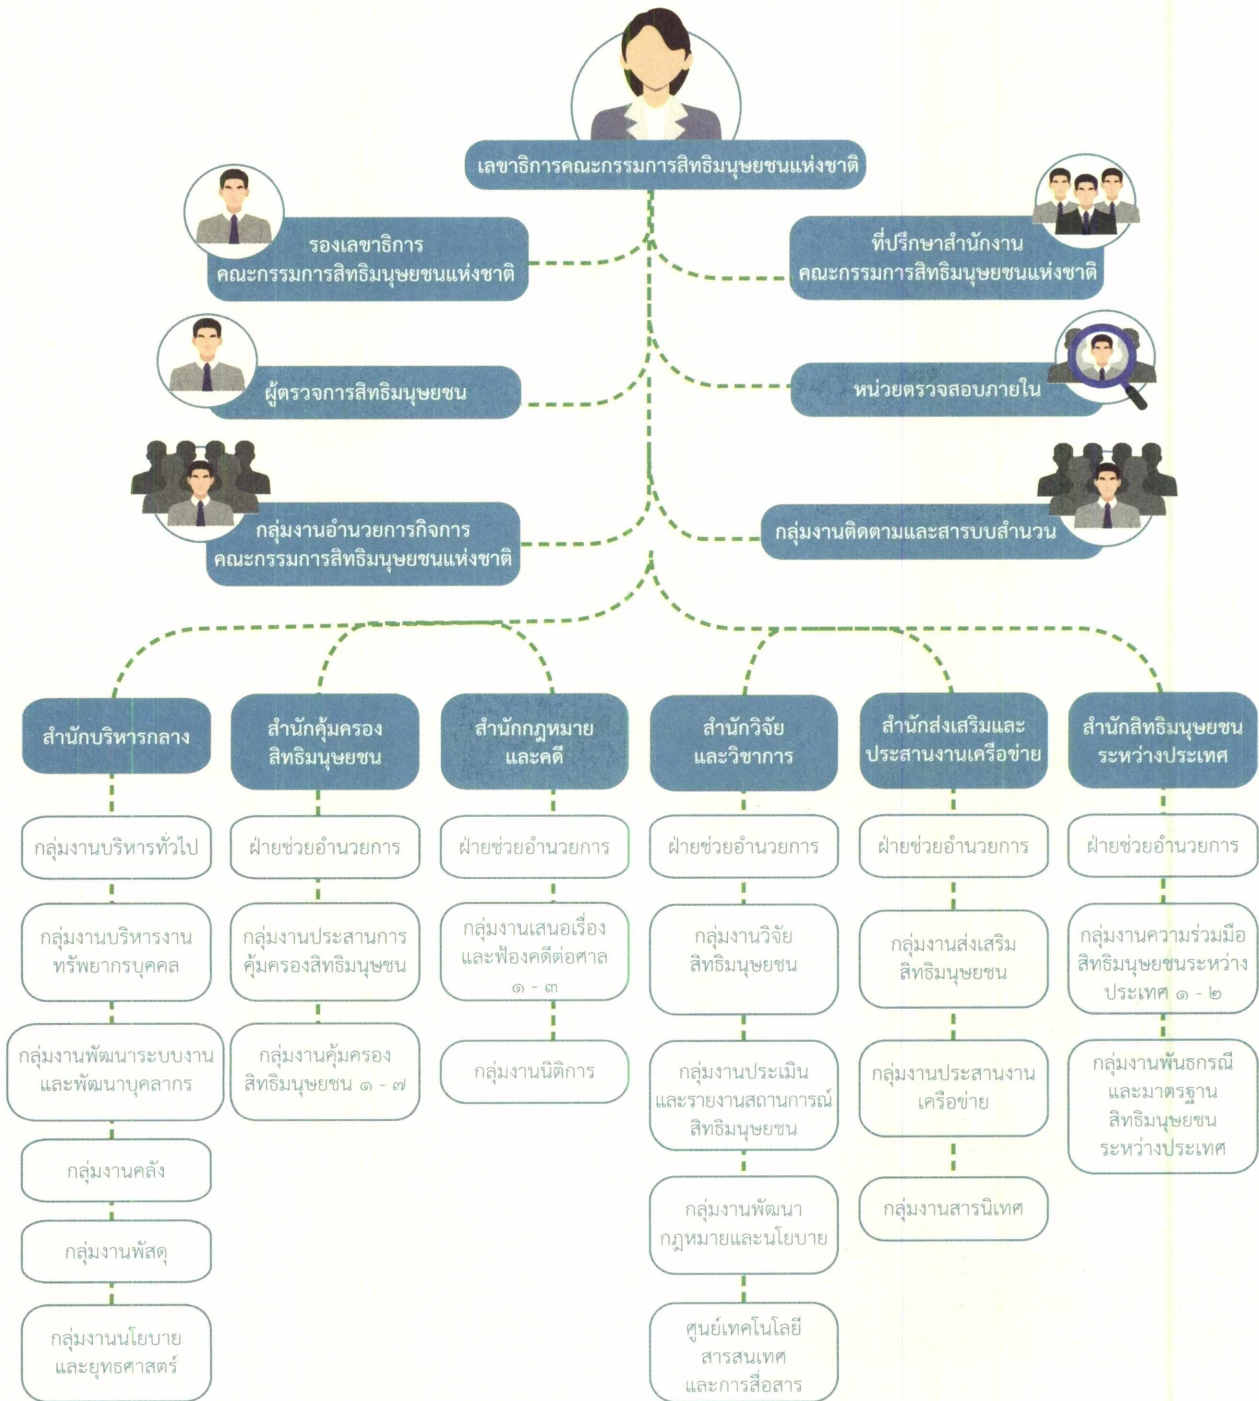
เลขาธิการคณะกรรมการสิทธิมนุษยชนแห่งชาติ

รองเลขาธิการ คณะกรรมการสิทธิมนุษยชนแห่งชาติ

ที่ปรึกษาสำนักงาน คณะกรรมการสิทธิมนุษยชนแห่งชาติ

ผู้ตรวจการสิทธิมนุษยชน

หน่วยตรวจสอบภายใน

กลุ่มงานอำนวยการกิจการ คณะกรรมการสิทธิมนุษยชนแห่งชาติ

กลุ่มงานติดตามและสารบบสำนวน

สำนักบริหารกลาง

กลุ่มงานบริหารทั่วไป

กลุ่มงานบริหารงานทรัพยากรบุคคล

กลุ่มงานพัฒนาระบบงานและพัฒนาบุคลากร

กลุ่มงานคลัง

กลุ่มงานพัสดุ

กลุ่มงานนโยบายและยุทธศาสตร์

สำนักคุ้มครองสิทธิมนุษยชน

ฝ่ายช่วยอำนวยการ

กลุ่มงานประสานการคุ้มครองสิทธิมนุษยชน

กลุ่มงานคุ้มครองสิทธิมนุษยชน ๑ - ๗

สำนักกฎหมายและคดี

ฝ่ายช่วยอำนวยการ

กลุ่มงานเสนอเรื่องและฟ้องคดีต่อศาล ๑ - ๓

กลุ่มงานนิติการ

สำนักวิจัยและวิชาการ

ฝ่ายช่วยอำนวยการ

กลุ่มงานวิจัยสิทธิมนุษยชน

กลุ่มงานประเมินและรายงานสถานการณ์สิทธิมนุษยชน

กลุ่มงานพัฒนากฎหมายและนโยบาย

ศูนย์เทคโนโลยีสารสนเทศและการสื่อสาร

สำนักส่งเสริมและประสานงานเครือข่าย

ฝ่ายช่วยอำนวยการ

กลุ่มงานส่งเสริมสิทธิมนุษยชน

กลุ่มงานประสานงานเครือข่าย

กลุ่มงานสารนิเทศ

สำนักสิทธิมนุษยชนระหว่างประเทศ

ฝ่ายช่วยอำนวยการ

กลุ่มงานความร่วมมือสิทธิมนุษยชนระหว่างประเทศ ๑ - ๒

กลุ่มงานพันธกรณีและมาตรฐานสิทธิมนุษยชนระหว่างประเทศ